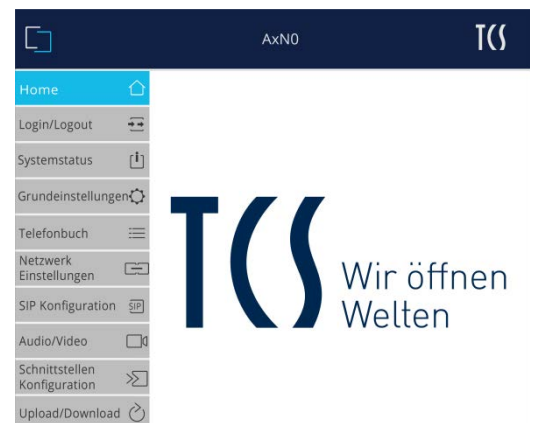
AxN0

TCS

Home

Login/Logout

Systemstatus

Grundeinstellungen

Telefonbuch

Netzwerk Einstellungen

SIP Konfiguration

SIP

Audio/Video

Schnittstellen Konfiguration

Upload/Download

TCS

Wir öffnen Welten